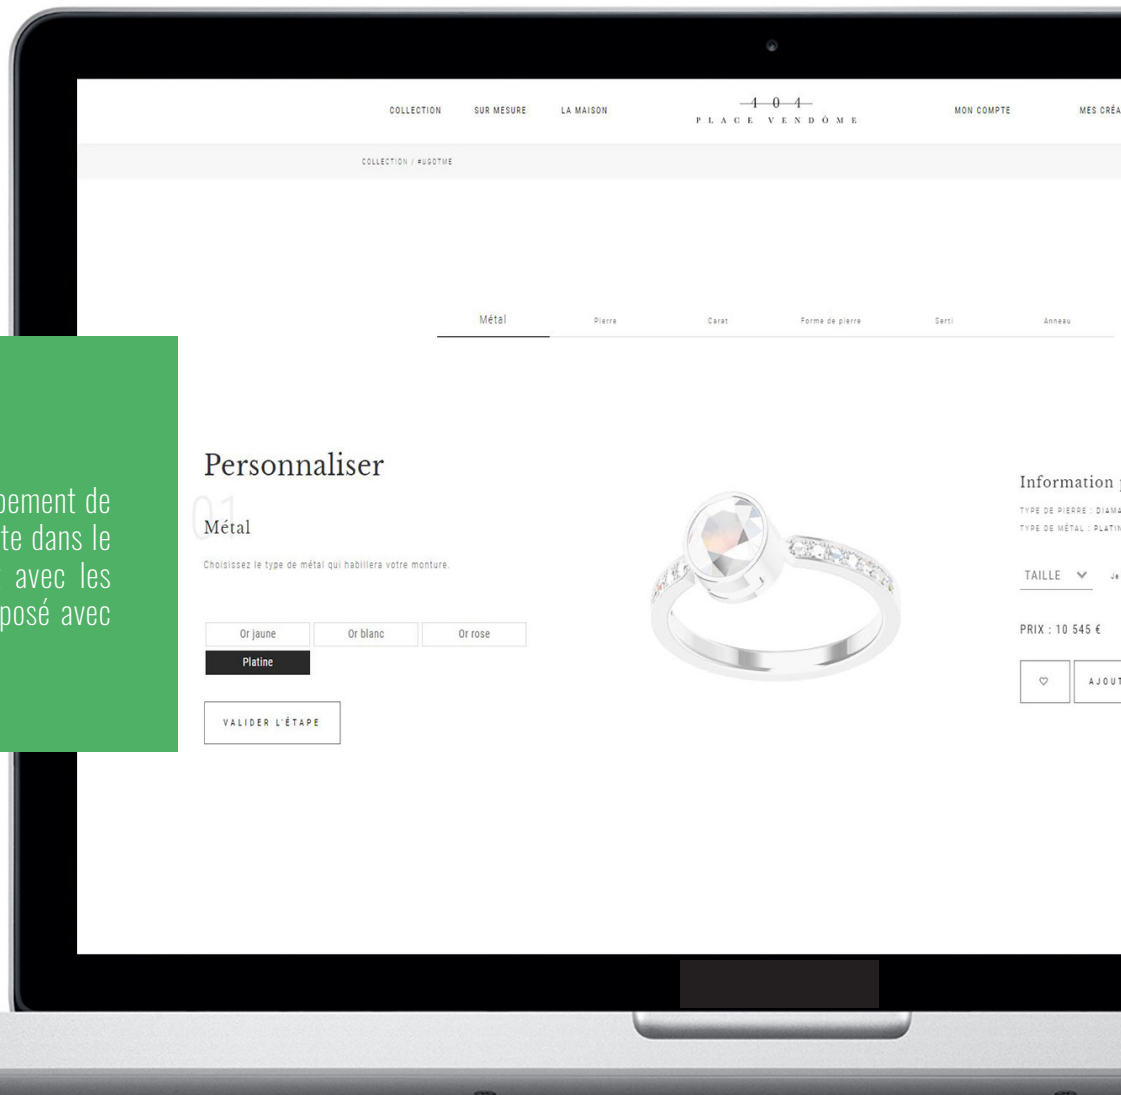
COLLECTION SUR MESURE LA MAISON

1 0 4
PLACE VENDÔME

MON COMPTE MES CRÉA

COLLECTION / #UGOTME

Métal Pierre Carat Forme de pierre Serti Anneau

pement de
te dans le
avec les
posé avec

Personnaliser

01

Métal

Choisissez le type de métal qui habillera votre monture.

| Or jaune | Or blanc | Or rose |
|---|---|---|
| Platine | | |

VALIDER L'ÉTAPE

Information

TYPE DE PIERRE : DIAMA
TYPE DE MÉTAL : PLATIN

TAILLE Je

PRIX : 10 545 €

AJOUT